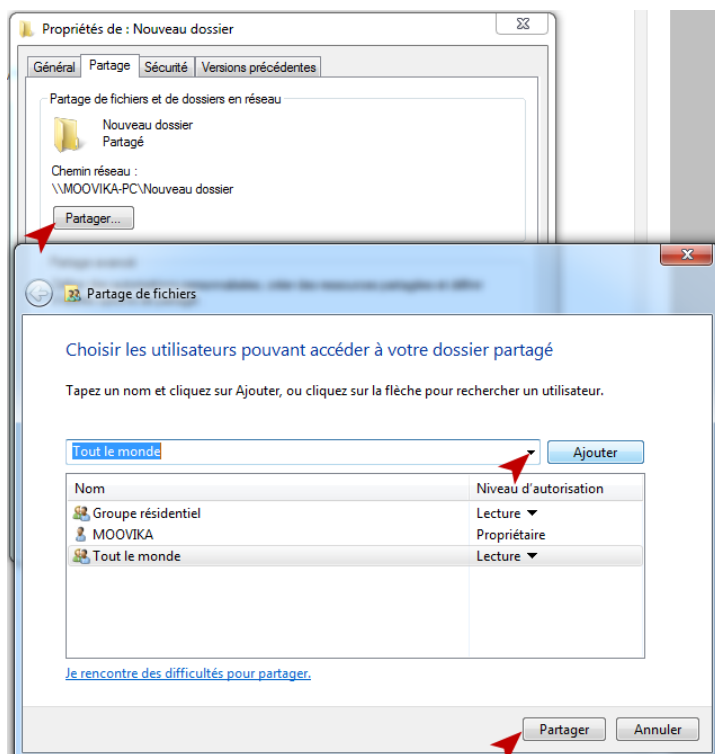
Propriétés de : Nouveau dossier

Général | Partage | Sécurité | Versions précédentes

Partage de fichiers et de dossiers en réseau

Nouveau dossier
Partagé

Chemin réseau :
\\MOOVIKA-PC\Nouveau dossier

Partager...

Partage de fichiers

Choisir les utilisateurs pouvant accéder à votre dossier partagé

Tapez un nom et cliquez sur Ajouter, ou cliquez sur la flèche pour rechercher un utilisateur.

Tout le monde

Ajouter

| Nom | Niveau d'autorisation |
|---|---|
| Groupe résidentiel | Lecture |
| MOOVIKA | Propriétaire |
| Tout le monde | Lecture |

Je rencontre des difficultés pour partager.

Partager | Annuler